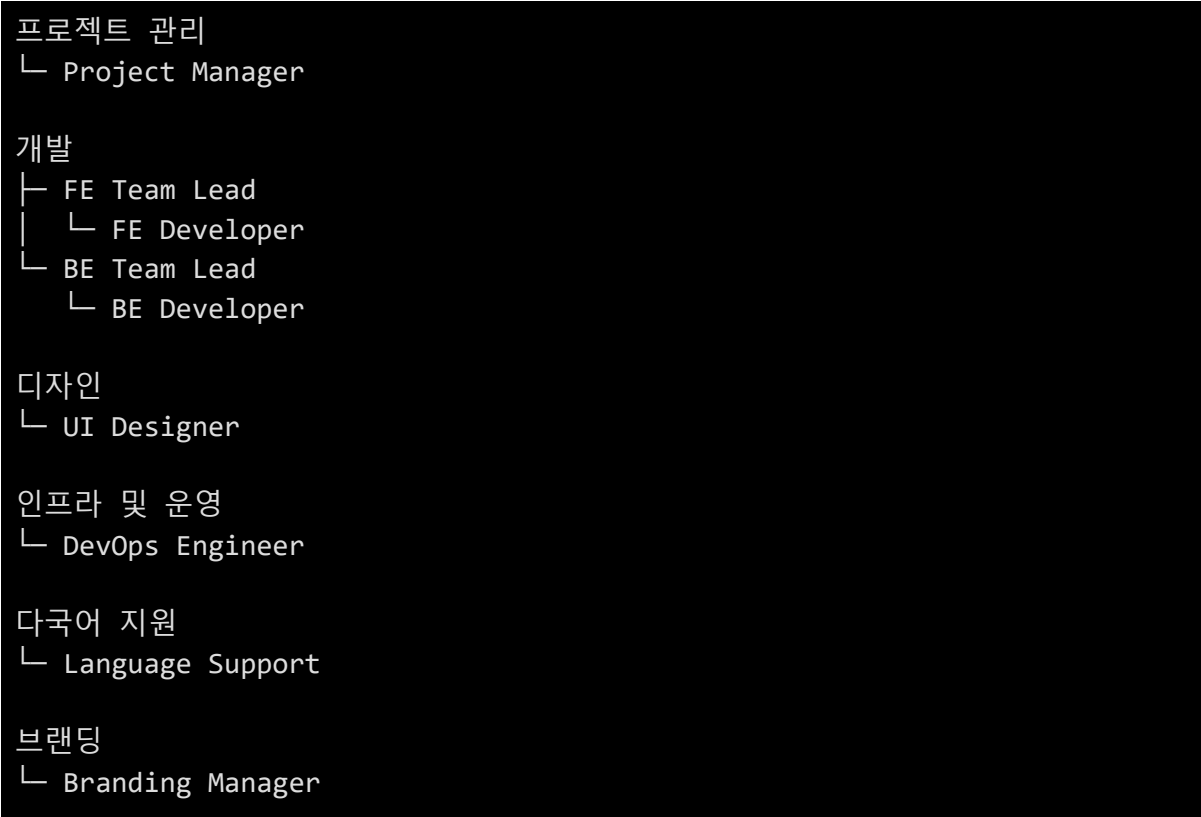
프로젝트 관리
└─ Project Manager

개발
├─ FE Team Lead
│  └─ FE Developer
└─ BE Team Lead
   └─ BE Developer

디자인
└─ UI Designer

인프라 및 운영
└─ DevOps Engineer

다국어 지원
└─ Language Support

브랜딩
└─ Branding Manager